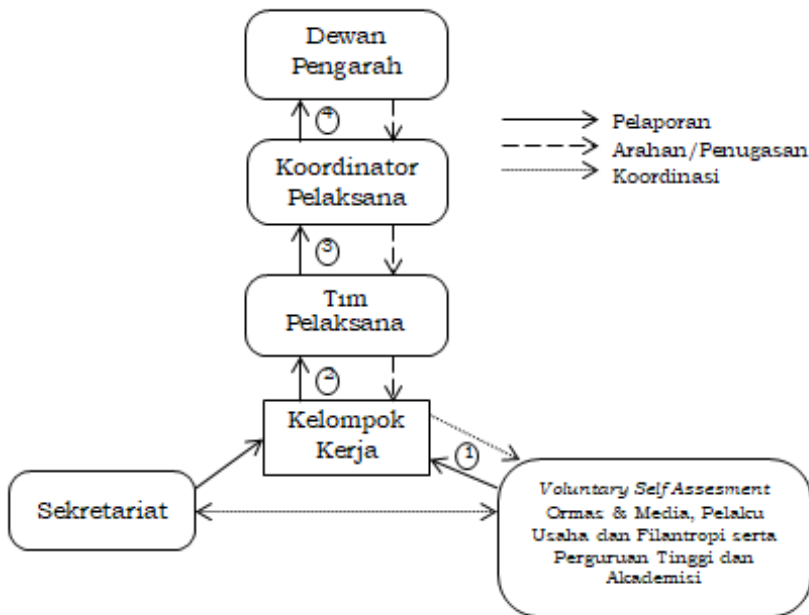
Dewan Pengarah

4

Koordinator Pelaksana

3

Tim Pelaksana

2

Kelompok Kerja

1

Sekretariat

*Voluntary Self Assesment*
Ormas & Media, Pelaku Usaha dan Filantropi serta Perguruan Tinggi dan Akademisi

Pelaporan
Arahan/Penugasan
Koordinasi